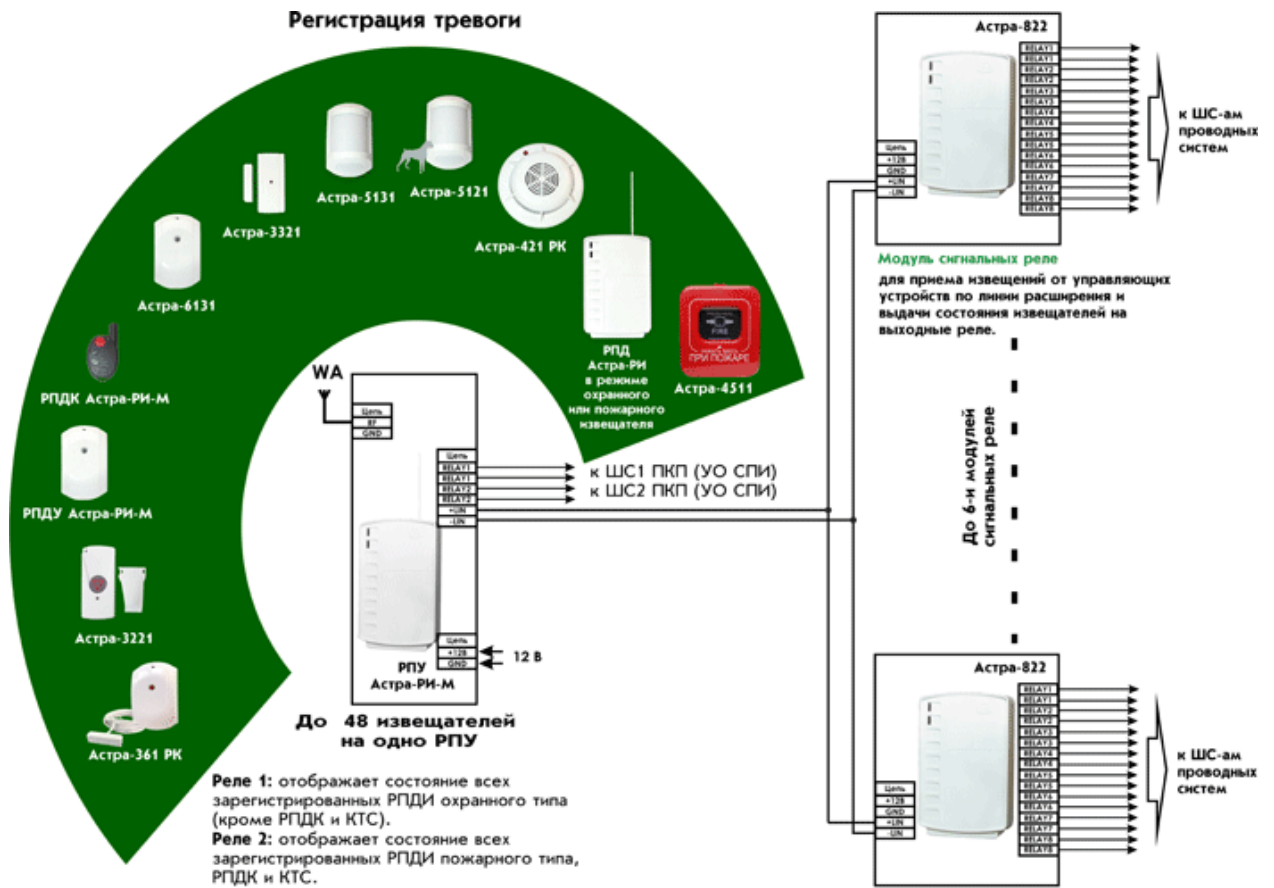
Регистрация тревоги

Астра-5131
Астра-5121
Астра-3321
Астра-421 РК
Астра-6131
РПД Астра-РИ в режиме охранного или пожарного извещателя
Астра-4511
РПДК Астра-РИ-М
РПДУ Астра-РИ-М
Астра-3221
Астра-361 РК

WA
Цепь
RF
GND
Цепь
RELAY1
RELAY1
RELAY2
RELAY2
+LIN
-LIN
к ШС1 ПКП (УО СПИ)
к ШС2 ПКП (УО СПИ)
Цепь
+12В
GND
12 В
РПУ Астра-РИ-М

До 48 извещателей на одно РПУ

Реле 1: отображает состояние всех зарегистрированных РПДИ охранного типа (кроме РПДК и КТС).
Реле 2: отображает состояние всех зарегистрированных РПДИ пожарного типа, РПДК и КТС.

Астра-822
Цепь
+12В
GND
+LIN
-LIN
RELAY1
RELAY1
RELAY2
RELAY2
RELAY3
RELAY3
RELAY4
RELAY4
RELAY5
RELAY5
RELAY6
RELAY6
RELAY7
RELAY7
RELAY8
RELAY8
к ШС-ам проводных систем

Модуль сигнальных реле
для приема извещений от управляющих устройств по линии расширения и выдачи состояния извещателей на выходные реле.

До 6-и модулей сигнальных реле

Астра-822
Цепь
+12В
GND
+LIN
-LIN
RELAY1
RELAY1
RELAY2
RELAY2
RELAY3
RELAY3
RELAY4
RELAY4
RELAY5
RELAY5
RELAY6
RELAY6
RELAY7
RELAY7
RELAY8
RELAY8
к ШС-ам проводных систем